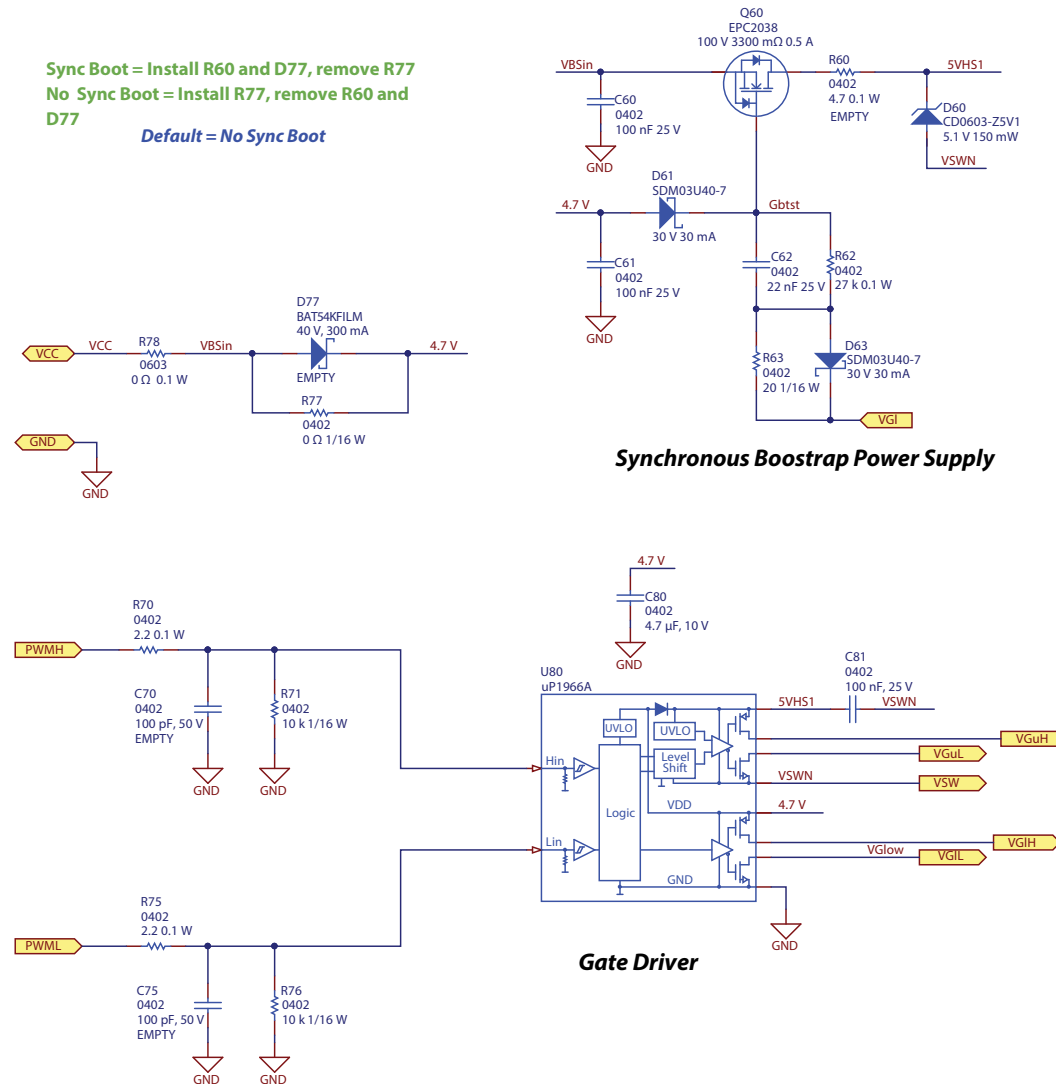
Sync Boot = Install R60 and D77, remove R77
No Sync Boot = Install R77, remove R60 and D77

Default = No Sync Boot

Q60
EPC2038
100 V 3300 mΩ 0.5 A

VBSin

R60
0402
4.7 0.1 W
EMPTY

5VHS1

D60
CD0603-Z5V1
5.1 V 150 mW

VSWN

C60
0402
100 nF 25 V

GND

D61
SDM03U40-7
30 V 30 mA

4.7 V

Gbtst

C61
0402
100 nF 25 V

GND

C62
0402
22 nF 25 V

R62
0402
27 k 0.1 W

D63
SDM03U40-7
30 V 30 mA

R63
0402
20 1/16 W

VGI

VCC

VCC

R78
0603
0 Ω 0.1 W

VBSin

D77
BAT54KFILM
40 V, 300 mA
EMPTY

4.7 V

R77
0402
0 Ω 1/16 W

GND

GND

Synchronous Boostrap Power Supply

4.7 V

C80
0402
4.7 µF, 10 V

GND

R70
0402
2.2 0.1 W

PWMH

C70
0402
100 pF, 50 V
EMPTY

R71
0402
10 k 1/16 W

GND

GND

U80
uP1966A

C81
0402
100 nF, 25 V

5VHS1

VSWN

UVLO

UVLO

Hin

Level Shift

VGuH

VGuL

VSWN

VSW

VDD

4.7 V

Logic

Lin

VGlH

VGlow

VGlL

GND

GND

R75
0402
2.2 0.1 W

PWML

Gate Driver

C75
0402
100 pF, 50 V
EMPTY

R76
0402
10 k 1/16 W

GND

GND